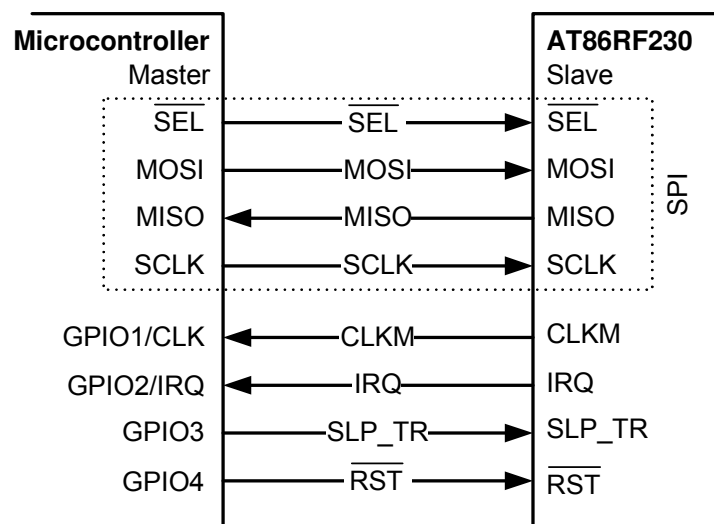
**Microcontroller**
Master

**AT86RF230**
Slave

$\overline{SEL}$ — $\overline{SEL}$ — $\overline{SEL}$
MOSI — MOSI — MOSI
MISO — MISO — MISO
SCLK — SCLK — SCLK

SPI

GPIO1/CLK — CLKM — CLKM
GPIO2/IRQ — IRQ — IRQ
GPIO3 — SLP_TR — SLP_TR
GPIO4 — $\overline{RST}$ — $\overline{RST}$